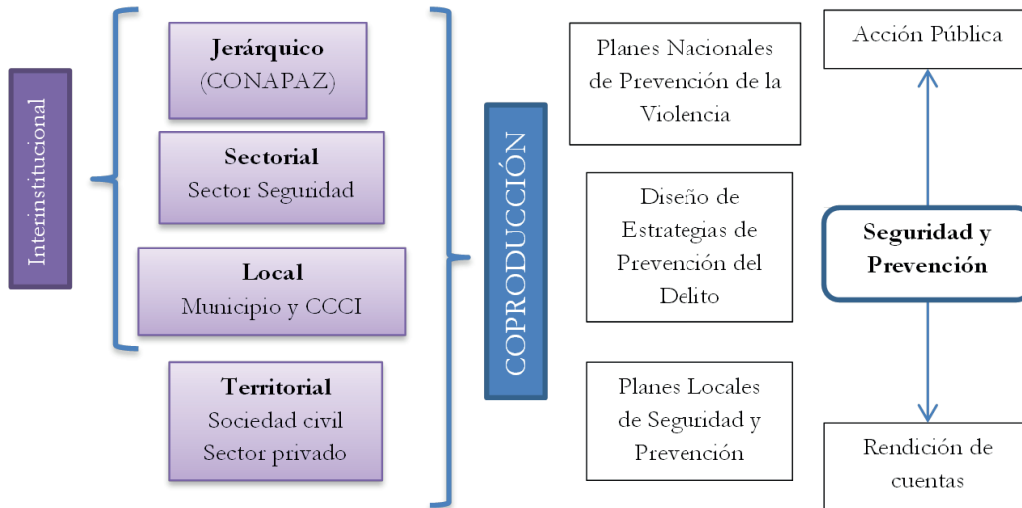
Interinstitucional

Jerárquico
(CONAPAZ)

Sectorial
Sector Seguridad

Local
Municipio y CCCI

Territorial
Sociedad civil
Sector privado

COPRODUCCIÓN

Planes Nacionales de Prevención de la Violencia

Diseño de Estrategias de Prevención del Delito

Planes Locales de Seguridad y Prevención

Acción Pública

Seguridad y Prevención

Rendición de cuentas